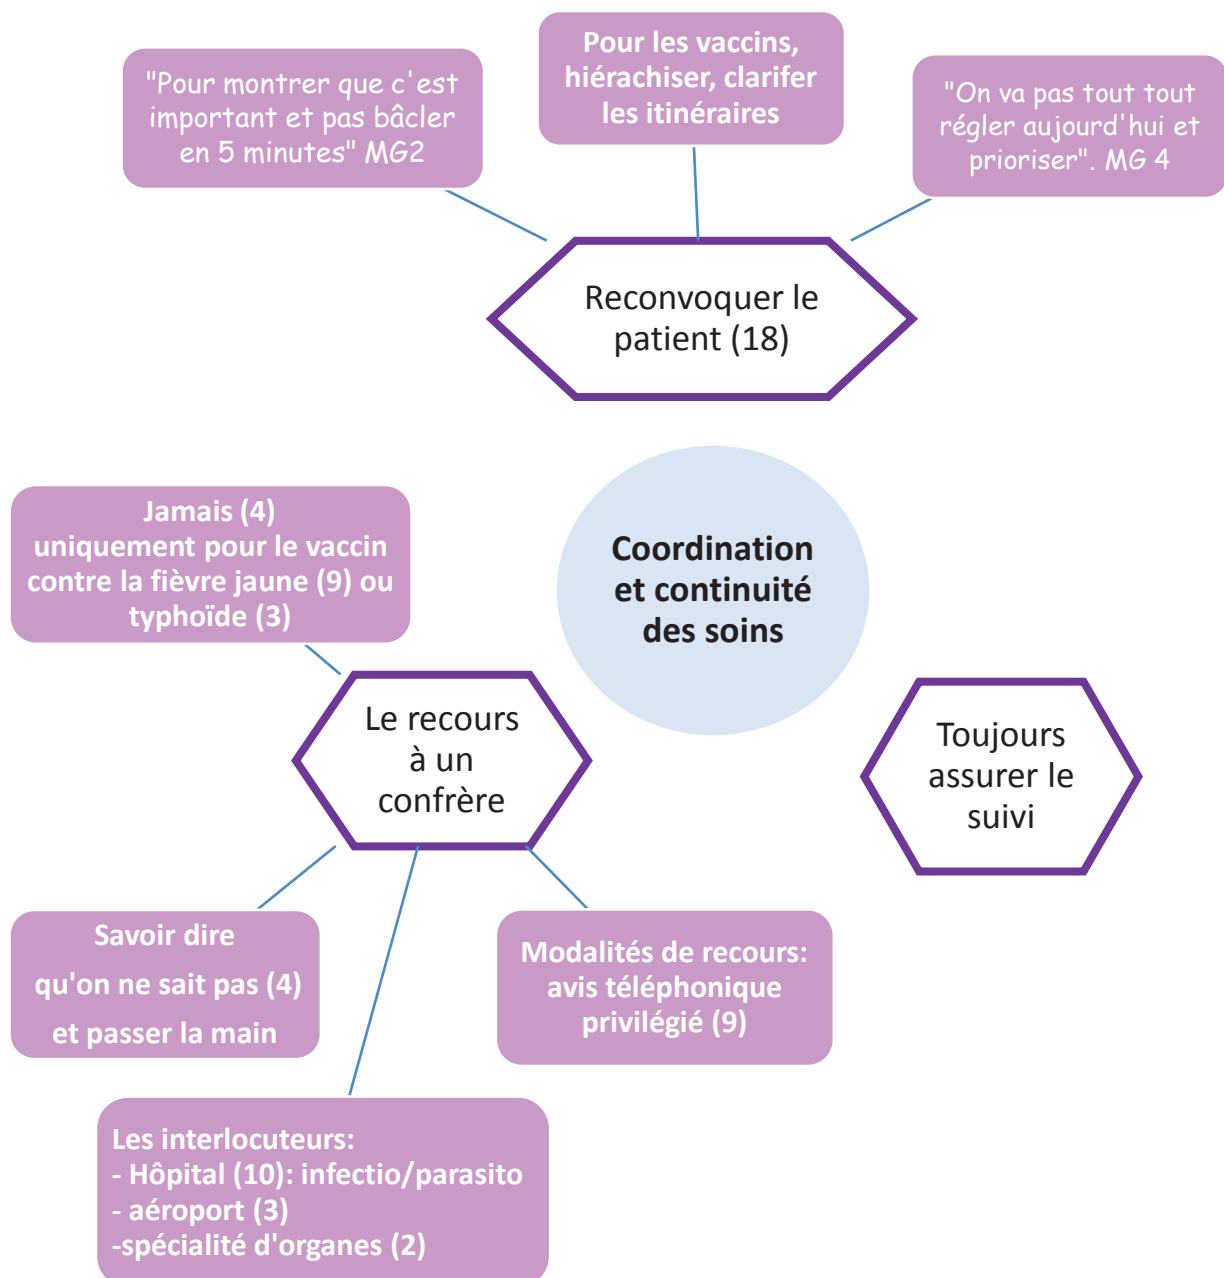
"Pour montrer que c'est important et pas bâcler en 5 minutes" MG2

Pour les vaccins, hiérachiser, clarifer les itinéraires

"On va pas tout tout régler aujourd'hui et prioriser". MG 4

Reconvoquer le patient (18)

Coordination et continuité des soins

Jamais (4) uniquement pour le vaccin contre la fièvre jaune (9) ou typhoïde (3)

Le recours à un confrère

Toujours assurer le suivi

Savoir dire qu'on ne sait pas (4) et passer la main

Modalités de recours: avis téléphonique privilégié (9)

Les interlocuteurs:
- Hôpital (10): infectio/parasito
- aéroport (3)
-spécialité d'organes (2)